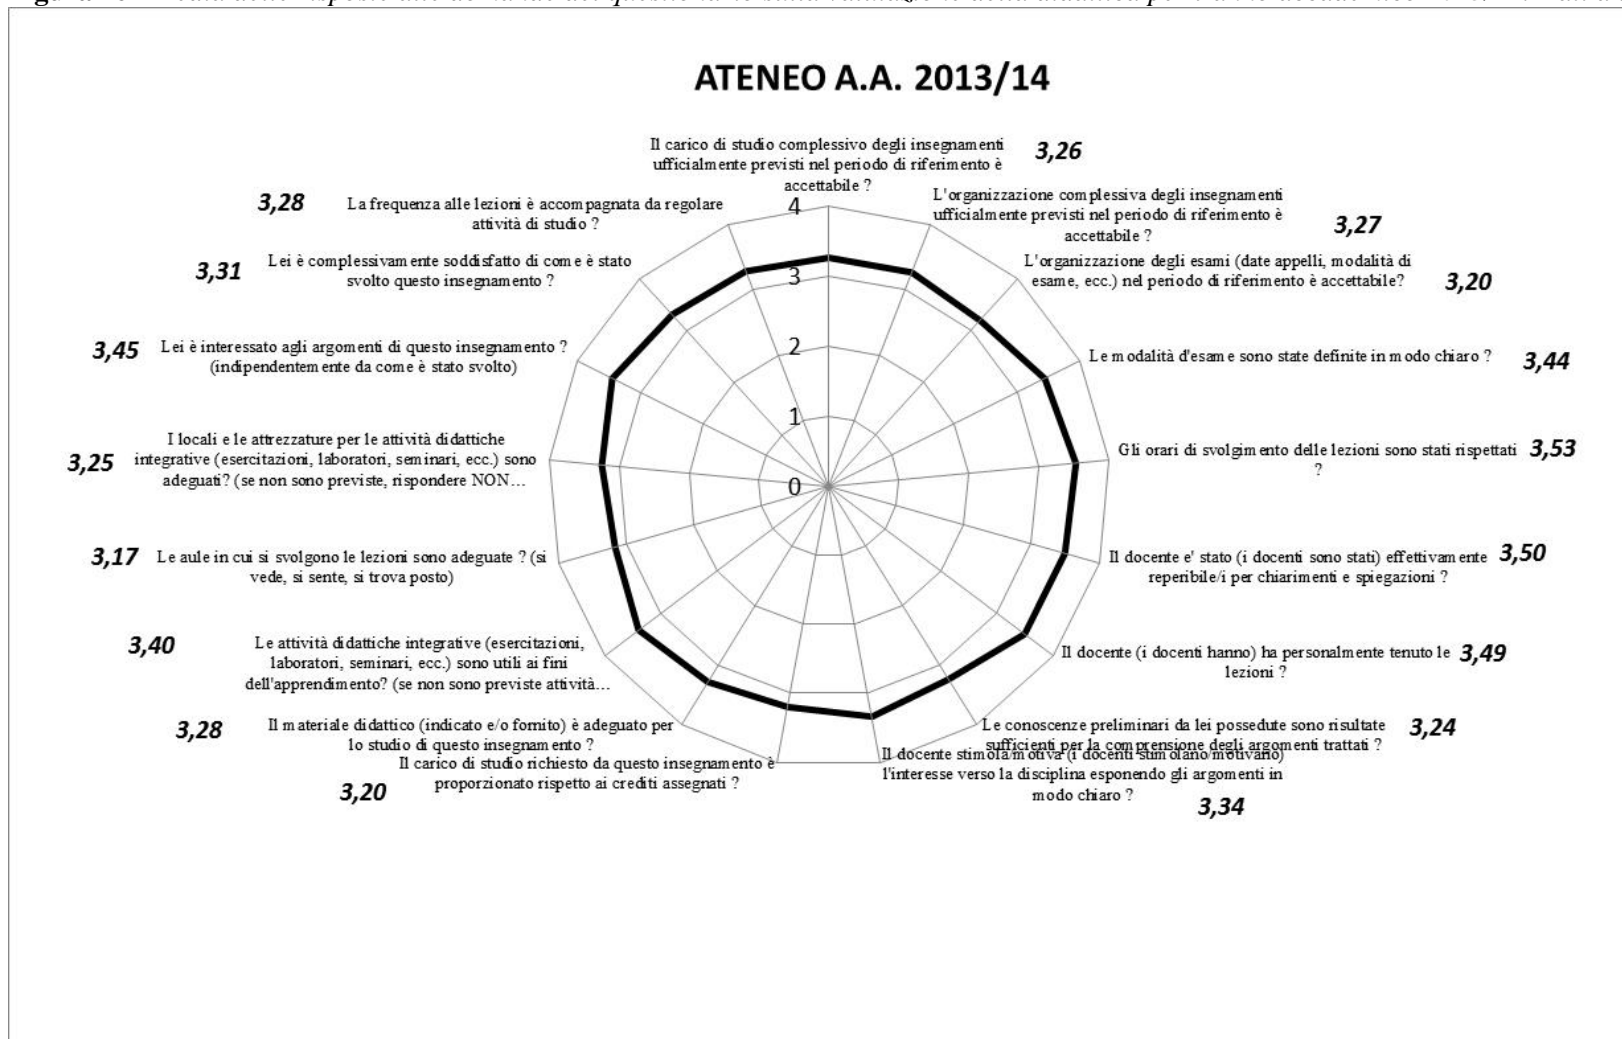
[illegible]

ATENEO A.A. 2013/14

Il carico di studio complessivo degli insegnamenti ufficialmente previsti nel periodo di riferimento è accettabile ? 3,26

L'organizzazione complessiva degli insegnamenti ufficialmente previsti nel periodo di riferimento è accettabile ? 3,27

L'organizzazione degli esami (date appelli, modalità di esame, ecc.) nel periodo di riferimento è accettabile? 3,20

Le modalità d'esame sono state definite in modo chiaro ? 3,44

Gli orari di svolgimento delle lezioni sono stati rispettati ? 3,53

Il docente e' stato (i docenti sono stati) effettivamente reperibile/i per chiarimenti e spiegazioni ? 3,50

Il docente (i docenti hanno) ha personalmente tenuto le lezioni ? 3,49

Le conoscenze preliminari da lei possedute sono risultate sufficienti per la comprensione degli argomenti trattati ? 3,24

Il docente stimola/motiva (i docenti stimolano/motivano) l'interesse verso la disciplina esponendo gli argomenti in modo chiaro ? 3,34

Il carico di studio richiesto da questo insegnamento è proporzionato rispetto ai crediti assegnati ? 3,20

Il materiale didattico (indicato e/o fornito) è adeguato per lo studio di questo insegnamento ? 3,28

Le attività didattiche integrative (esercitazioni, laboratori, seminari, ecc.) sono utili ai fini dell'apprendimento? (se non sono previste attività... 3,40

Le aule in cui si svolgono le lezioni sono adeguate ? (si vede, si sente, si trova posto) 3,17

I locali e le attrezzature per le attività didattiche integrative (esercitazioni, laboratori, seminari, ecc.) sono adeguati? (se non sono previste, rispondere NON... 3,25

Lei è interessato agli argomenti di questo insegnamento ? (indipendentemente da come è stato svolto) 3,45

Lei è complessivamente soddisfatto di come è stato svolto questo insegnamento ? 3,31

La frequenza alle lezioni è accompagnata da regolare attività di studio ? 3,28

4
3
2
1
0